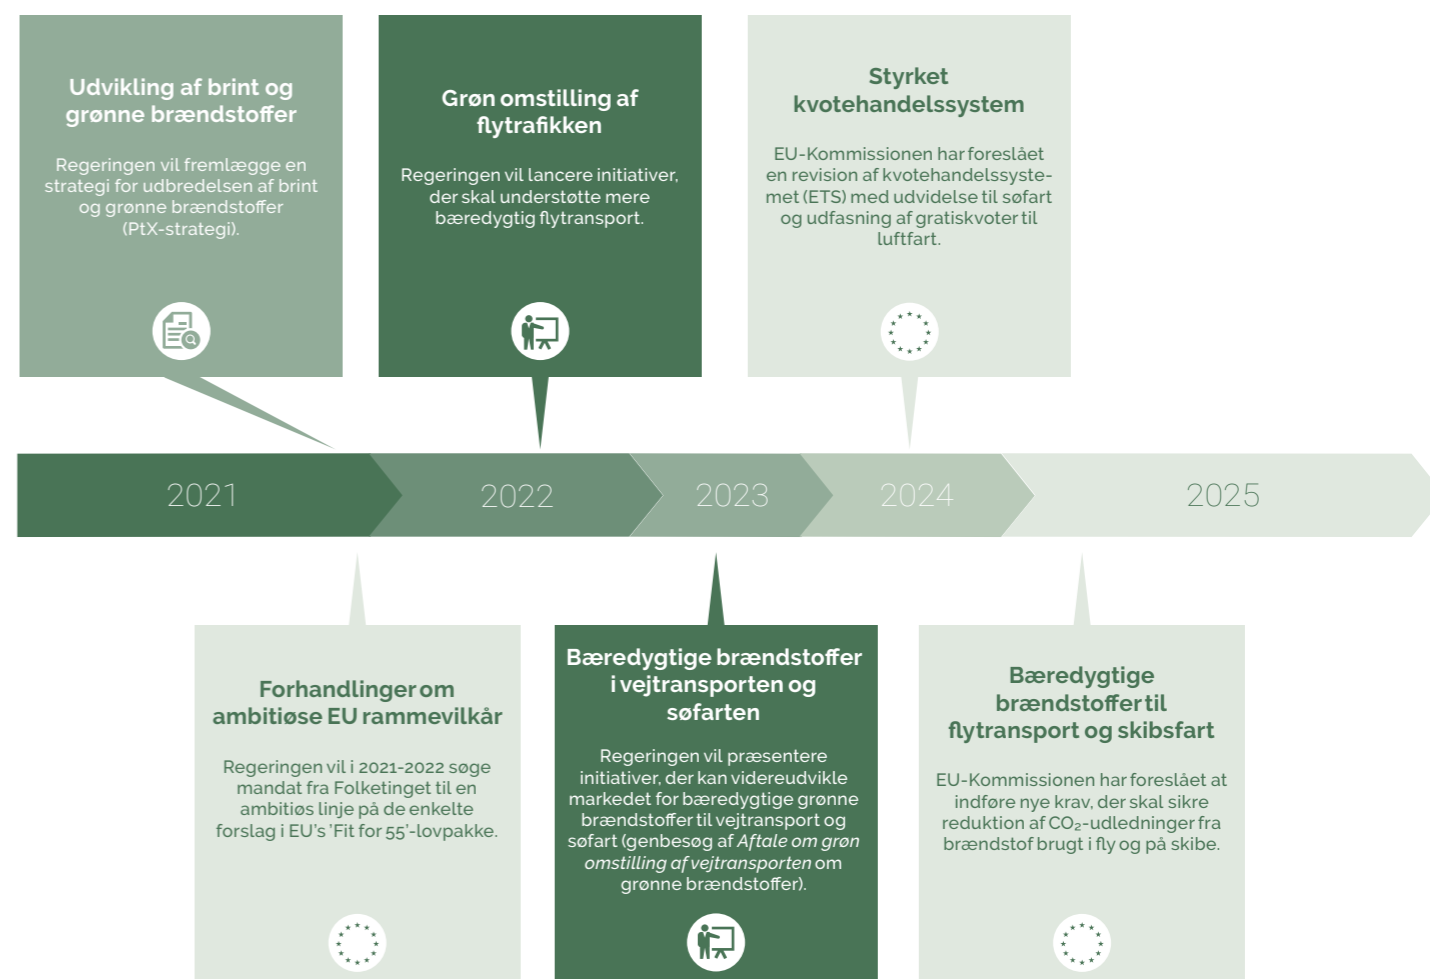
Udvikling af brint og grønne brændstoffer

Regeringen vil fremlægge en strategi for udbredelsen af brint og grønne brændstoffer (PtX-strategi).

Grøn omstilling af flytrafikken

Regeringen vil lancere initiativer, der skal understøtte mere bæredygtig flytransport.

Styrket kvotehandelssystem

EU-Kommissionen har foreslået en revision af kvotehandelssystemet (ETS) med udvidelse til søfart og udfasning af gratiskvoter til luftfart.

2021

2022

2023

2024

2025

Forhandlinger om ambitiøse EU rammevilkår

Regeringen vil i 2021-2022 søge mandat fra Folketinget til en ambitiøs linje på de enkelte forslag i EU's 'Fit for 55'-lovpakke.

Bæredygtige brændstoffer i vejtransporten og søfarten

Regeringen vil præsentere initiativer, der kan videreudvikle markedet for bæredygtige grønne brændstoffer til vejtransport og søfart (genbesøg af *Aftale om grøn omstilling af vejtransporten* om grønne brændstoffer).

Bæredygtige brændstoffer til flytransport og skibsfart

EU-Kommissionen har foreslået at indføre nye krav, der skal sikre reduktion af $CO_2$-udledninger fra brændstof brugt i fly og på skibe.